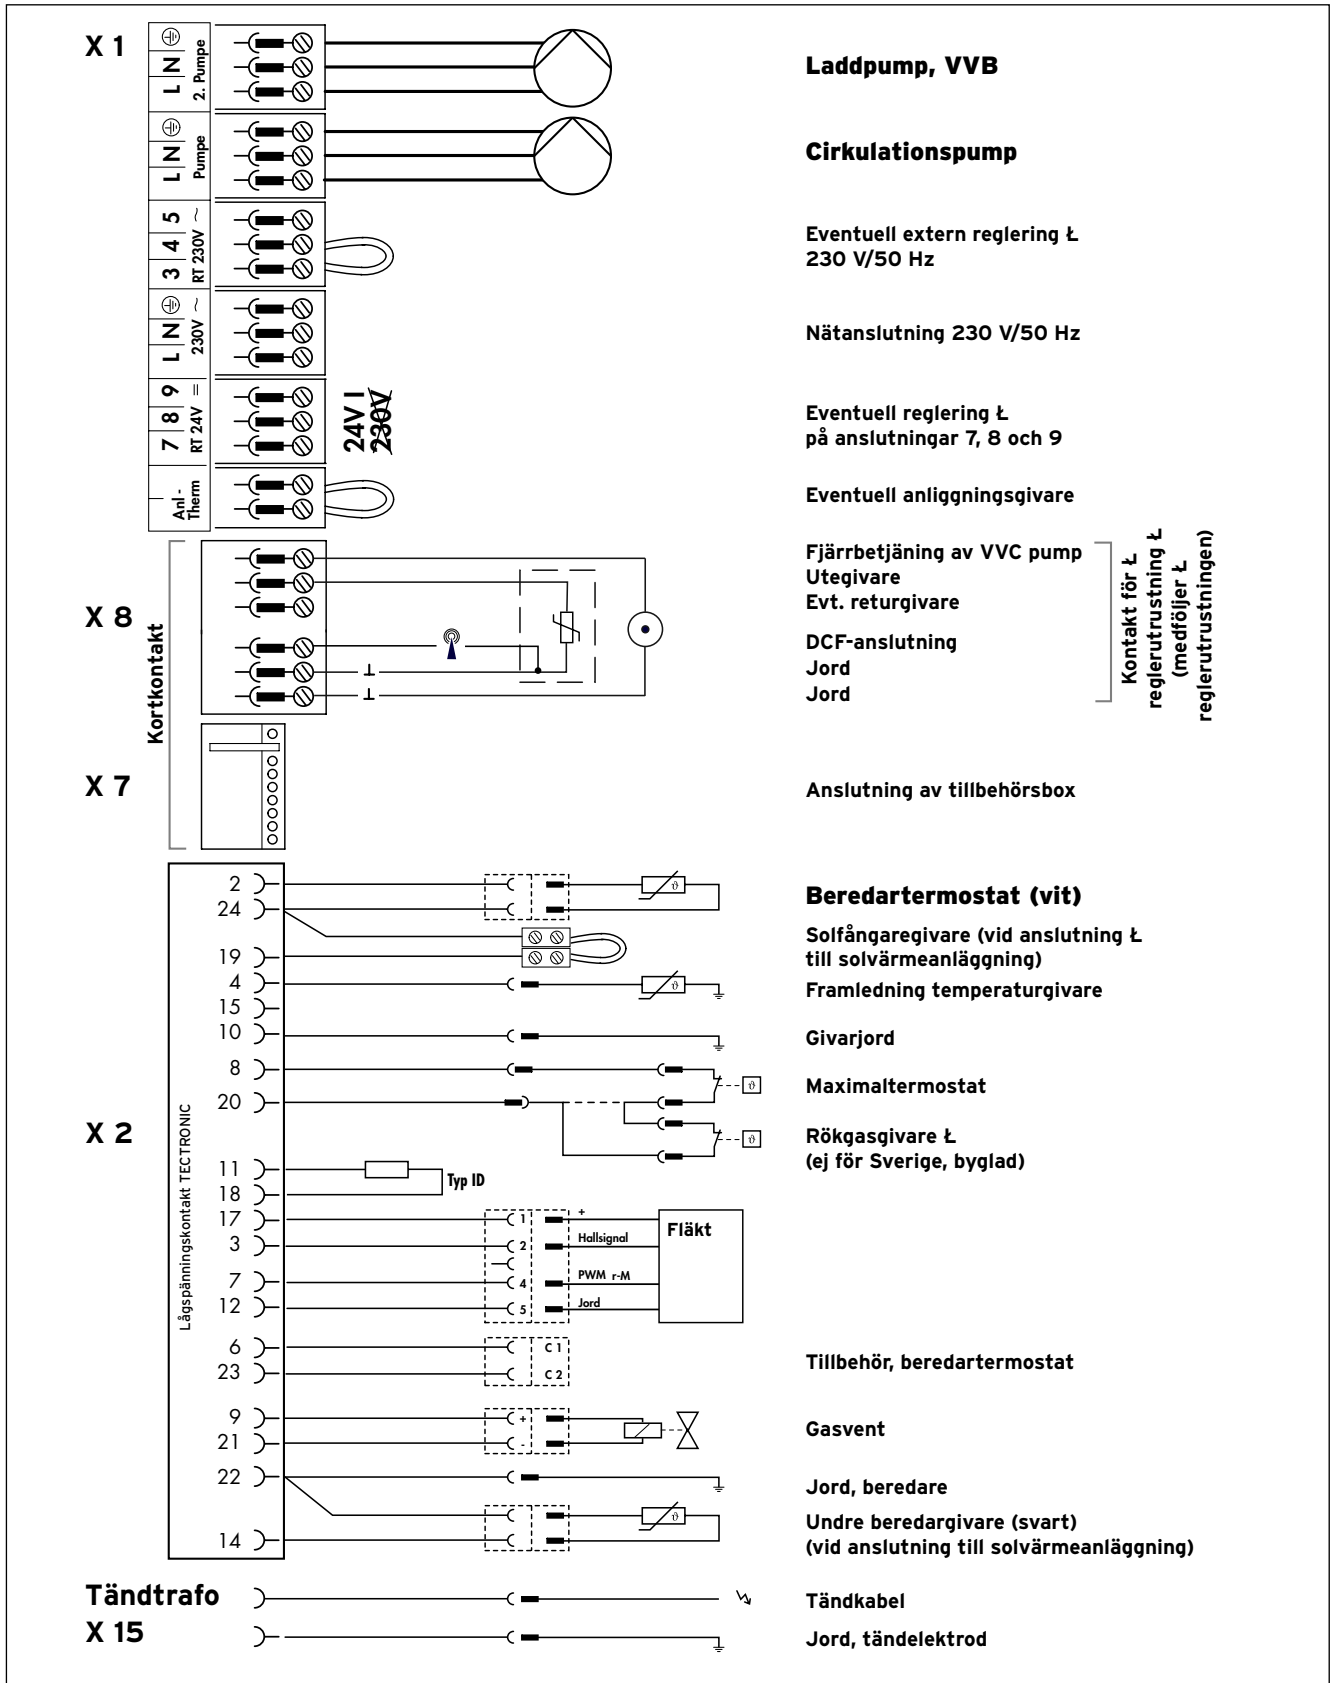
X 1

2. Pumpe L N ⏚

Laddpump, VVB

Pumpe L N ⏚

Cirkulationspump

RT 230V ~ 3 4 5

Eventuell extern reglering Ł 230 V/50 Hz

230V ~ L N ⏚

Nätanslutning 230 V/50 Hz

RT 24V = 7 8 9

24V ! 230V

Eventuell reglering Ł på anslutningar 7, 8 och 9

Anl.-Therm

Eventuell anliggningsgivare

X 8

Kortkontakt

Fjärrbetjäning av VVC pump
Utegivare
Evt. returgivare

DCF-anslutning
Jord
Jord

Kontakt för Ł reglerutrustning Ł (medföljer Ł reglerutrustningen)

X 7

Anslutning av tillbehörsbox

X 2

Lågspänningskontakt TECTRONIC

2
24
19
4
15
10
8
20
11
18
17
3
7
12
6
23
9
21
22
14

Beredartermostat (vit)

Solfångaregivare (vid anslutning Ł till solvärmeanläggning)

Framledning temperaturgivare

Givarjord

Maximaltermostat

Rökgasgivare Ł (ej för Sverige, byglad)

Typ ID

1 + 
2 Hallsignal
4 PWM r-M
5 Jord

Fläkt

C 1
C 2

Tillbehör, beredartermostat

+
-

Gasvent

Jord, beredare

Undre beredargivare (svart) (vid anslutning till solvärmeanläggning)

Tändtrafo

X 15

Tändkabel

Jord, tändelektrod